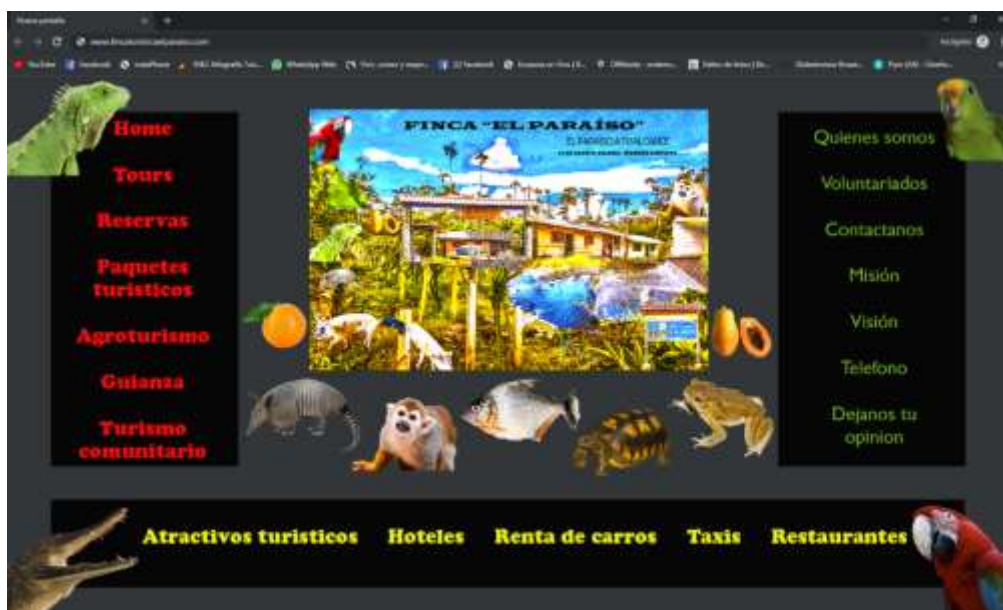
Home

Tours

Reservas

Paquetes turisticos

Agroturismo

Guianza

Turismo comunitario

FINCA "EL PARAÍSO"

Quienes somos

Voluntariados

Contactanos

Misión

Visión

Telefono

Dejanos tu opinion

Atractivos turisticos Hoteles Renta de carros Taxis Restaurantes